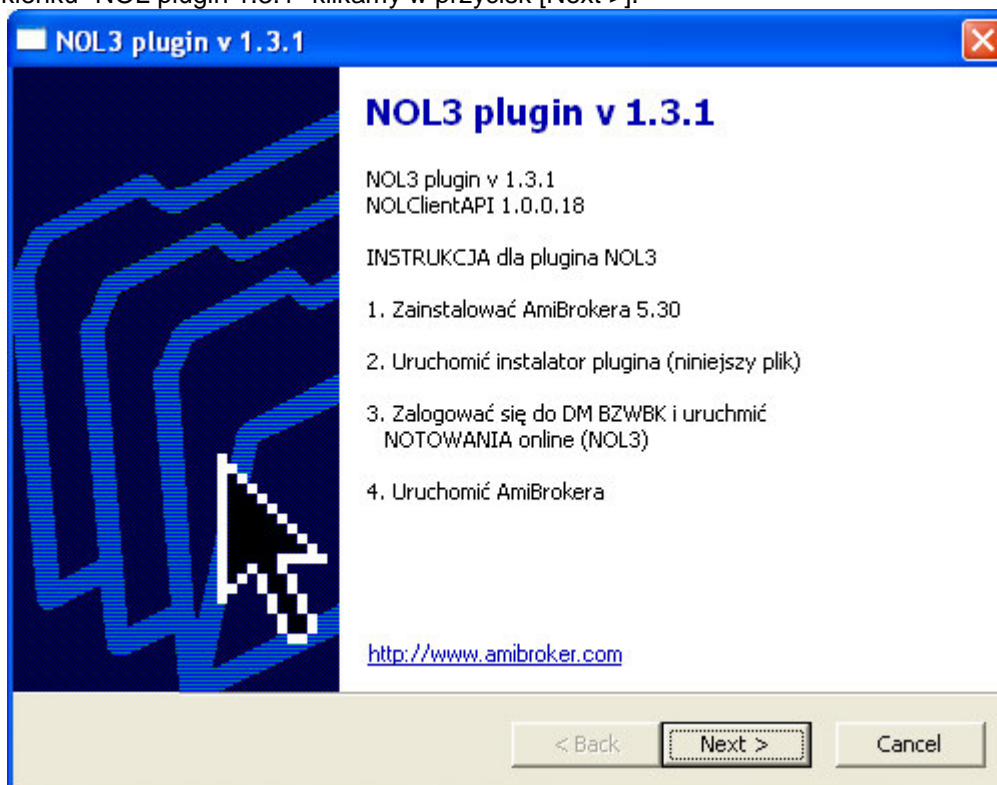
okienka "NOL plugin 1.3.1" klikamy w przycisk [Next >].

NOL3 plugin v 1.3.1

NOL3 plugin v 1.3.1

NOL3 plugin v 1.3.1
NOLClientAPI 1.0.0.18

INSTRUKCJA dla plugina NOL3

1. Zainstalować AmiBrokera 5.30

2. Uruchomić instalator plugina (niniejszy plik)

3. Zalogować się do DM BZWBK i uruchmić NOTOWANIA online (NOL3)

4. Uruchomić AmiBrokera

http://www.amibroker.com

< Back
Next >
Cancel